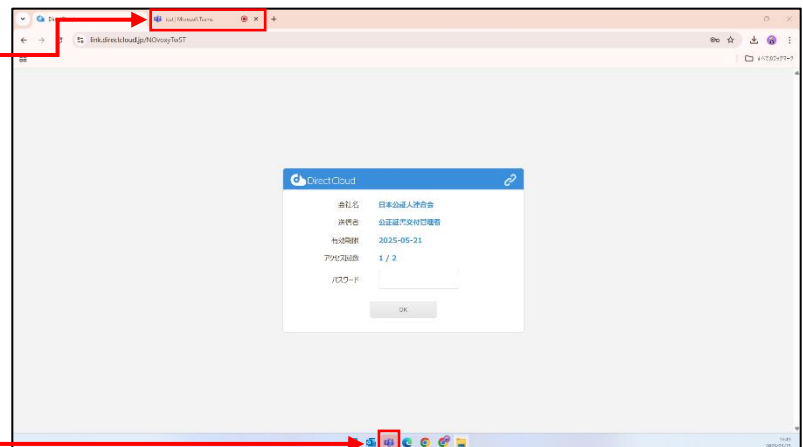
DirectCloud
(test) Microsoft Teams
link.directcloud.jp/NOvoxyTeST
すべてのブックマーク

DirectCloud
会社名 日本公証人連合会
送信者 公正証書交付管理者
有効期限 2025-05-21
アクセス回数 1 / 2
パスワード
OK